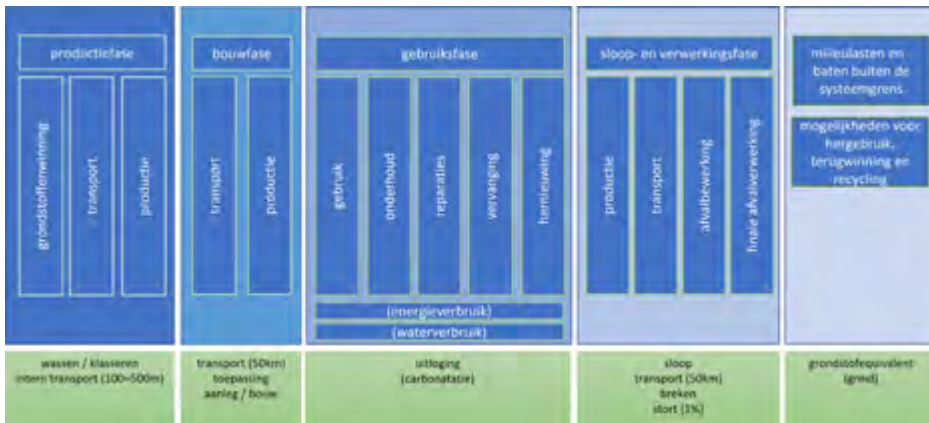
productiefase

grondstoffenwinning

transport

productie

bouwfase

transport

productie

gebruiksfase

gebruik

onderhoud

reparaties

vervanging

hernieuwing

(energieverbruik)

(waterverbruik)

sloop- en verwerkingsfase

productie

transport

afvalbewerking

finale afvalverwerking

milieulasten en baten buiten de systeemgrens

mogelijkheden voor hergebruik, terugwinning en recycling

wassen / klasseren
intern transport (100-500m)

transport (50km)
toepassing
aanleg / bouw

uitloging
(carbonatatie)

sloop
transport (50km)
breken
stort (1%)

grondstofequivalent (grind)